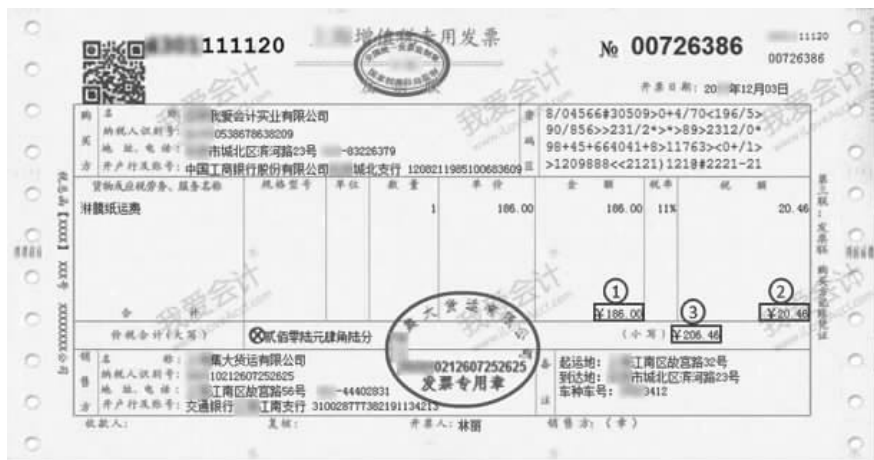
111120 增值税专用发票 № 00726386 111120 00726386

开票日期：20 年12月03日

购买方
名称：我爱会计实业有限公司
纳税人识别号：0538678638209
地址、电话：市城北区滨河路23号 -83226379
开户行及账号：中国工商银行股份有限公司 城北支行 1208211985100683609

密码区
8/04566#30509>0+4/70<196/5>
90/856>231/2*>*>89>2312/0*
98+45+664041+8>11763<>0+/1>
>1209888<<2121)1218#2221-21

| 货物或应税劳务、服务名称 | 规格型号 | 单位 | 数量 | 单价 | 金额 | 税率 | 税额 |
|---|---|---|---|---|---|---|---|
| 淋膜纸运费 | | | 1 | 186.00 | 186.00 | 11% | 20.46 |
| 合计 | | | | | ① ¥186.00 | | ② ¥20.46 |

价税合计（大写） ⊗贰佰零陆元肆角陆分 （小写） ③ ¥206.46

销售方
名称：集大货运有限公司
纳税人识别号：10212607252625
地址、电话：工商区故宫路56号 -44402831
开户行及账号：交通银行 工商支行 310028777382191134213

备注
起运地：工商区故宫路32号
到达地：市城北区滨河路23号
车种车号：3412

集大货运有限公司 0212607252625 发票专用章

收款人： 复核： 开票人：林丽 销售方：（章）

第三联：发票联 购买方记账凭证

我爱会计